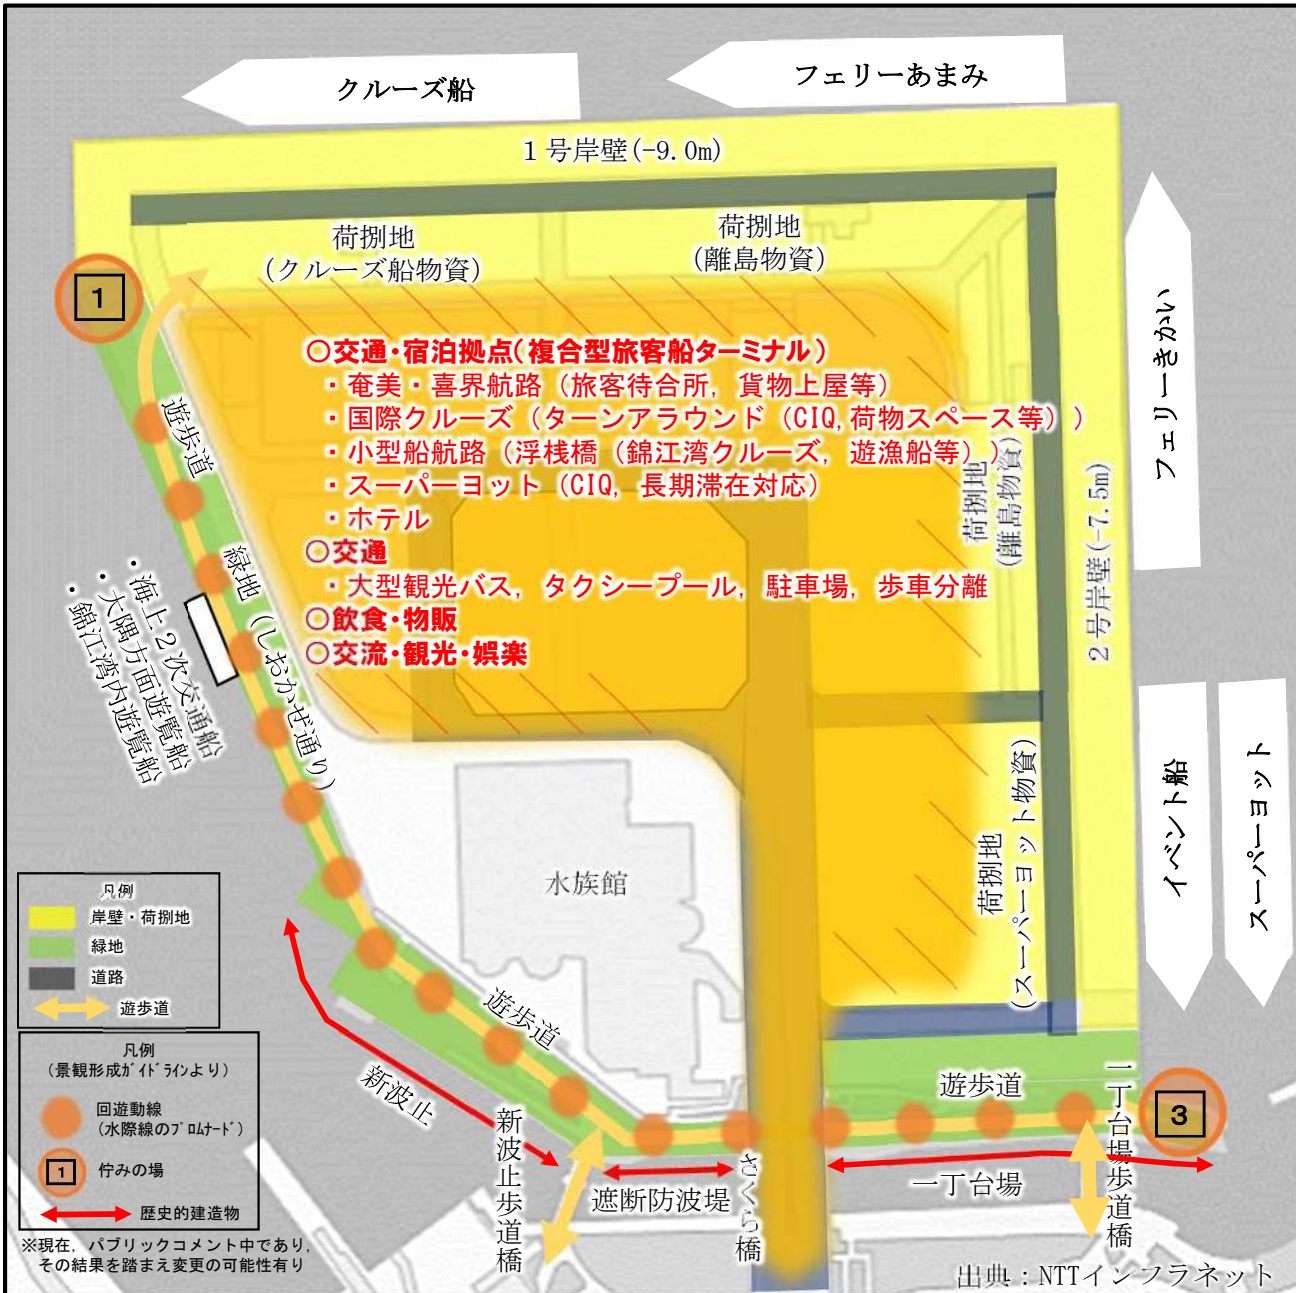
クルーズ船

フェリーあまみ

1 号岸壁(-9.0m)

荷捌地
(クルーズ船物資)

荷捌地
(離島物資)

1

○交通・宿泊拠点(複合型旅客船ターミナル)
・奄美・喜界航路(旅客待合所, 貨物上屋等)
・国際クルーズ(ターンアラウンド(CIQ,荷物スペース等))
・小型船航路(浮桟橋(錦江湾クルーズ, 遊漁船等))
・スーパーヨット(CIQ, 長期滞在対応)
・ホテル
○交通
・大型観光バス, タクシープール, 駐車場, 歩車分離
○飲食・物販
○交流・観光・娯楽

フェリーきかい

荷捌地
(離島物資)

2 号岸壁(-7.5m)

遊歩道

緑地(しおかぜ通り)

・海上2次交通船
・大隅方面遊覧船
・錦江湾内遊覧船

水族館

荷捌地
(スーパーヨット物資)

イベント船

スーパーヨット

凡例
岸壁・荷捌地
緑地
道路
遊歩道

凡例
(景観形成ガイドラインより)
回遊動線
(水際線のプロムナード)
1 佇みの場
歴史的建造物

※現在, パブリックコメント中であり, その結果を踏まえ変更の可能性有り

新波止

遊歩道

新波止歩道橋

遮断防波堤

さくら橋

遊歩道

3

一丁台場歩道橋

一丁台場

出典:NTTインフラネット